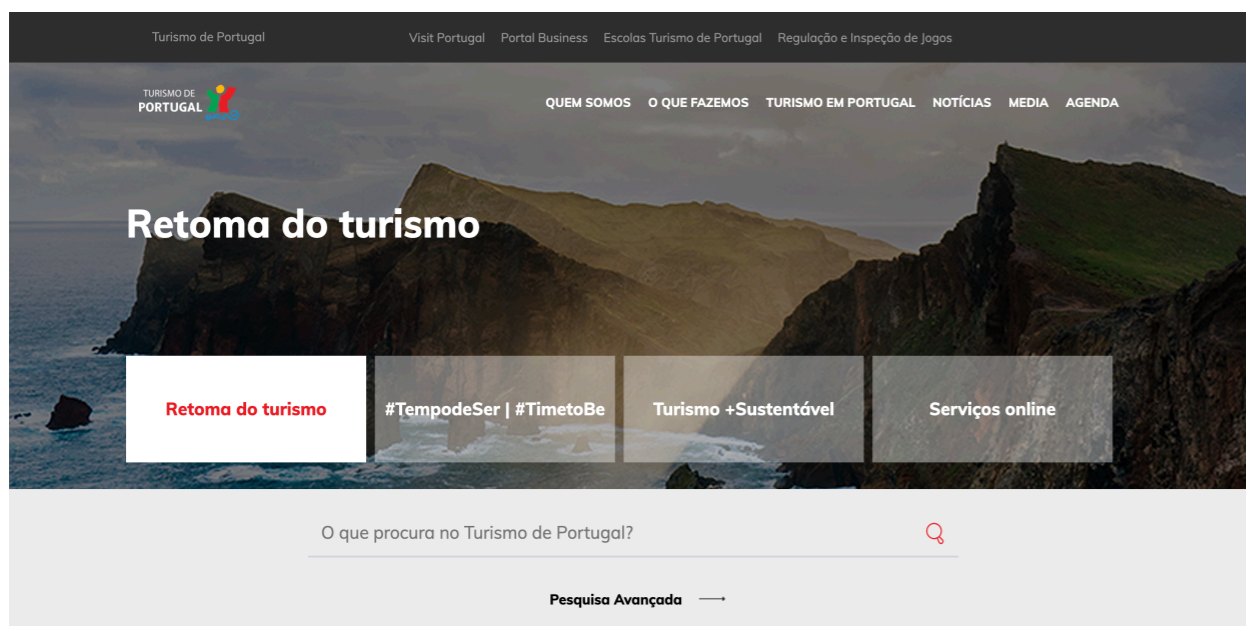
Turismo de Portugal

Visit Portugal Portal Business Escolas Turismo de Portugal Regulação e Inspeção de Jogos

TURISMO DE PORTUGAL

QUEM SOMOS O QUE FAZEMOS TURISMO EM PORTUGAL NOTÍCIAS MEDIA AGENDA

Retoma do turismo

Retoma do turismo

#TempodeSer | #TimetoBe

Turismo +Sustentável

Serviços online

O que procura no Turismo de Portugal?

Pesquisa Avançada